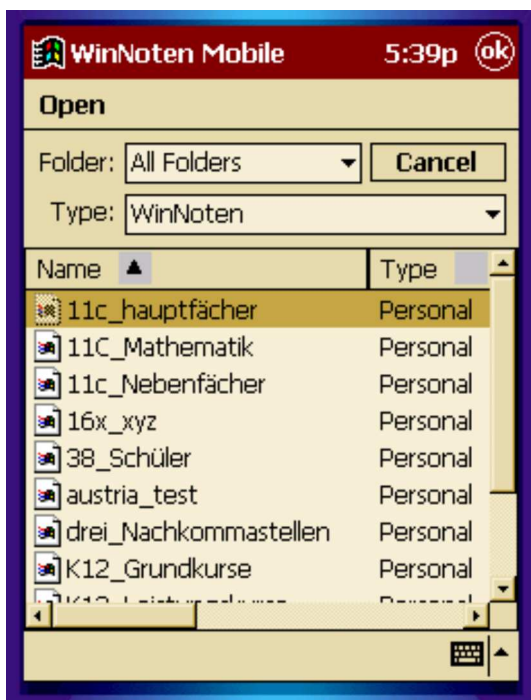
WinNoten Mobile 5:39p ok

Open

Folder: All Folders Cancel

Type: WinNoten

| Name ▲ | Type |
|---|---|
| 11c_hauptfächer | Personal |
| 11C_Mathematik | Personal |
| 11c_Nebenfächer | Personal |
| 16x_xyz | Personal |
| 38_Schüler | Personal |
| austria_test | Personal |
| drei_Nachkommastellen | Personal |
| K12_Grundkurse | Personal |
| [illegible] | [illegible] |